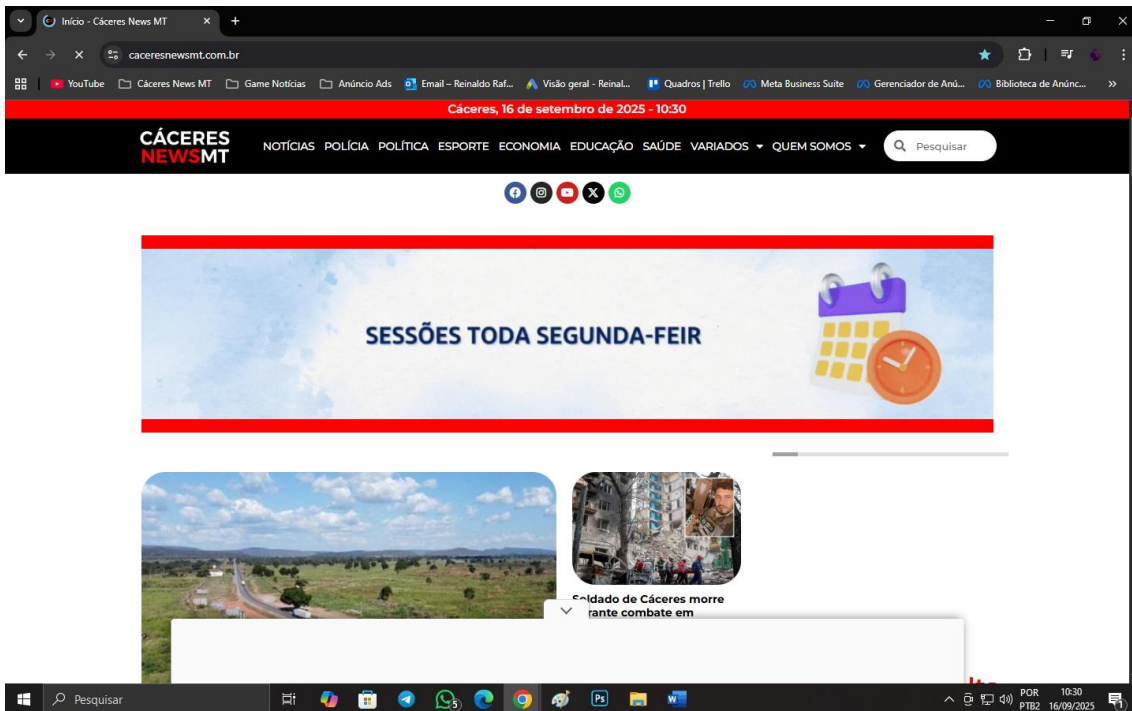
Início - Cáceres News MT

caceresnewsmt.com.br

YouTube | Cáceres News MT | Game Notícias | Anúncio Ads | Email – Reinaldo Raf... | Visão geral - Reinal... | Quadros | Trello | Meta Business Suite | Gerenciador de Anú... | Biblioteca de Anúnc...

Cáceres, 16 de setembro de 2025 - 10:30

CÁCERES NEWSMT

NOTÍCIAS POLÍCIA POLÍTICA ESPORTE ECONOMIA EDUCAÇÃO SAÚDE VARIADOS QUEM SOMOS

Pesquisar

SESSÕES TODA SEGUNDA-FEIR

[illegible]oldado de Cáceres morre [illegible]rante combate em

Pesquisar

POR PTB2 10:30 16/09/2025